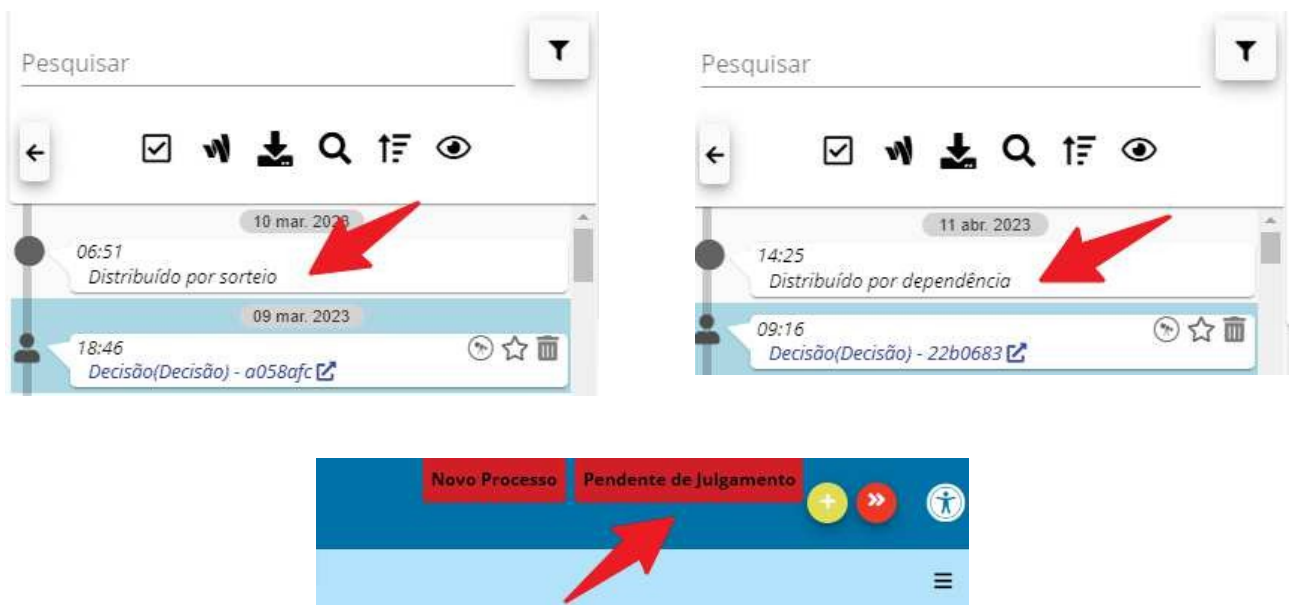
Pesquisar

10 mar. 2023

06:51
Distribuído por sorteio

09 mar. 2023

18:46
Decisão(Decisão) - a058afc

Pesquisar

11 abr. 2023

14:25
Distribuído por dependência

09:16
Decisão(Decisão) - 22b0683

Novo Processo
Pendente de Julgamento